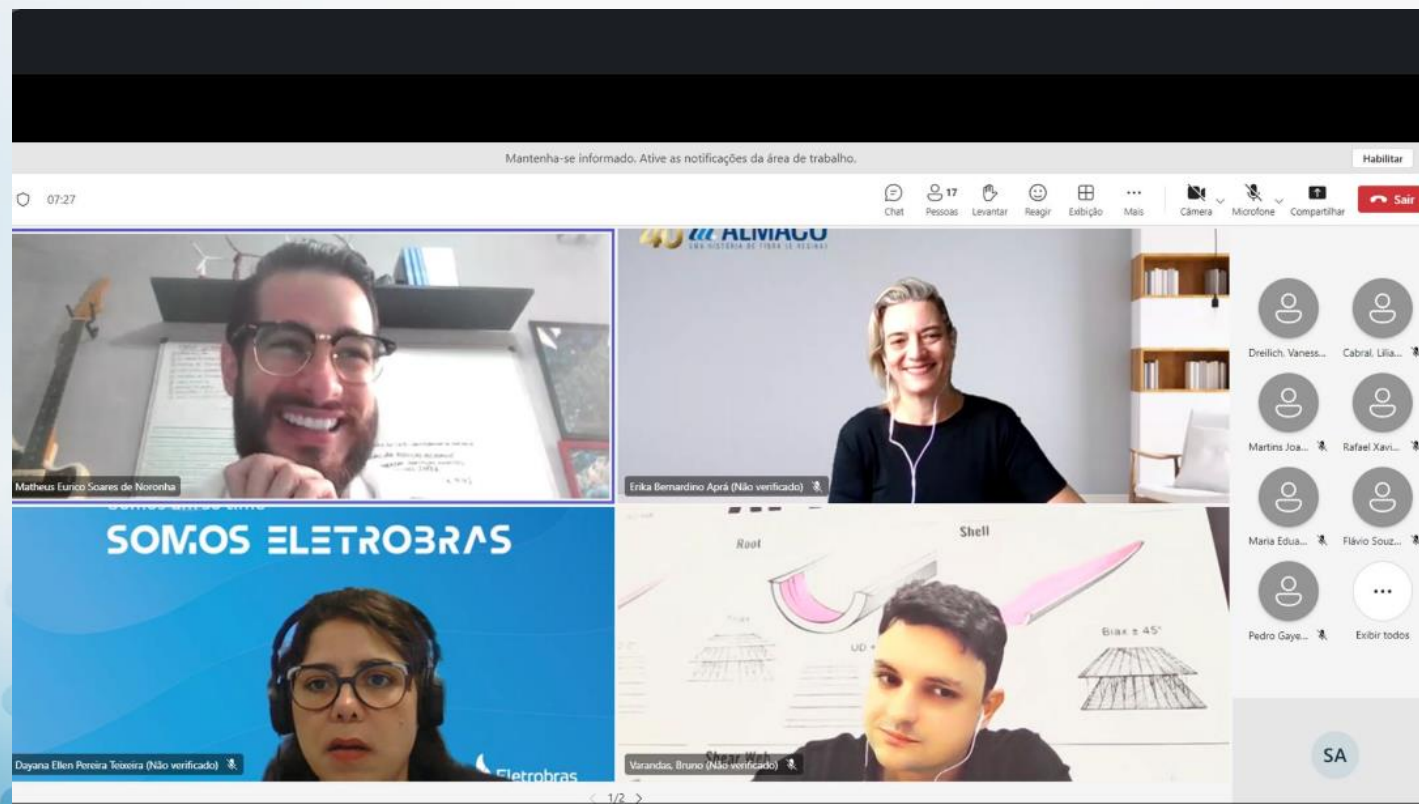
Mantenha-se informado. Ative as notificações da área de trabalho.

Habilitar

07:27

Chat

17

Pessoas

Levantar

Reagir

Exibição

Mais

Câmera

Microfone

Compartilhar

Sair

ALMACO

Matheus Eurico Soares de Noronha

Erika Bernardino Aprá (Não verificado)

Dreilich, Vaness...

Cabral, Lilia...

Martins Joa...

Rafael Xavi...

Maria Edua...

Flávio Souz...

Pedro Gaye...

Exibir todos

SOMOS ELETROBRAS

Root

Shell

UD

Biax ± 45°

Shear Web

Dayana Ellen Pereira Teixeira (Não verificado)

Eletrobras

Varandas, Bruno (Não verificado)

SA

1/2